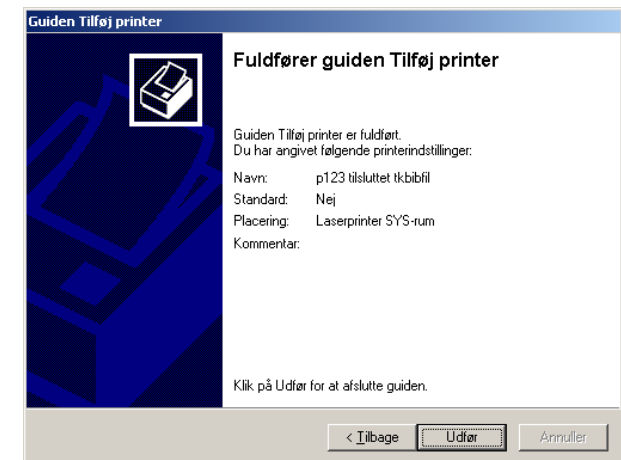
Guiden Tilføj printer

Fuldfører guiden Tilføj printer

Guiden Tilføj printer er fuldført.
Du har angivet følgende printerindstillinger:

| | |
|---|---|
| Navn: | p123 tilsluttet tkbibfil |
| Standard: | Nej |
| Placering: | Laserprinter SYS-rum |
| Kommentar: | |

Klik på Udfør for at afslutte guiden.

< Tilbage | Udfør | Annuller